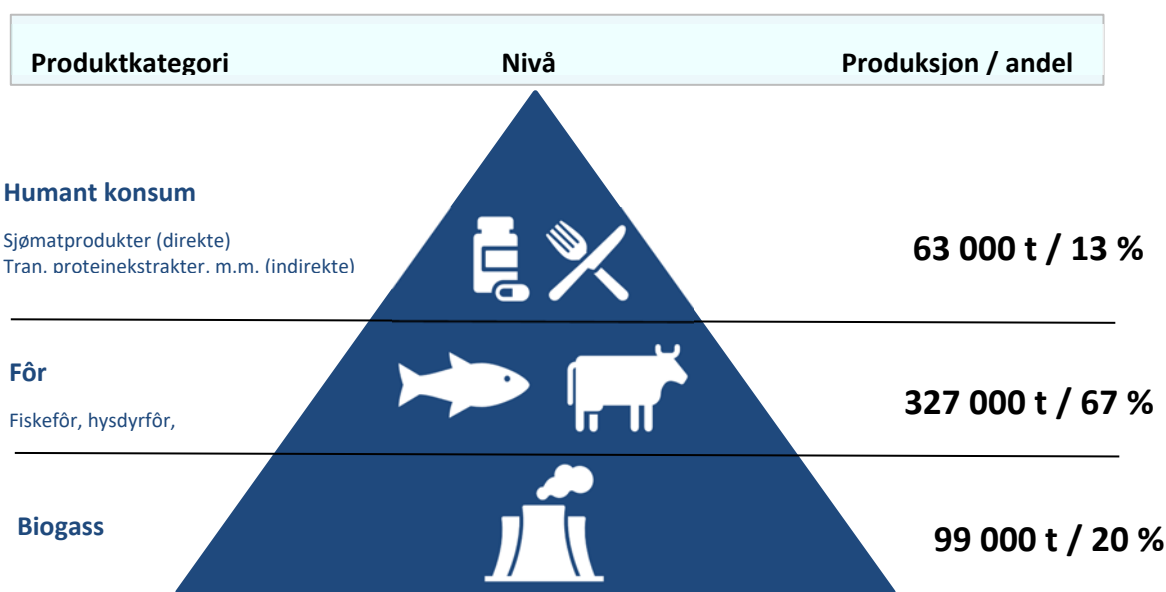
Produktkategori | Nivå | Produksjon / andel

Humant konsum

Sjømatprodukter (direkte)
Tran, proteinekstrakter, m.m. (indirekte)

63 000 t / 13 %

Fôr

Fiskefôr, hysdyrfôr,

327 000 t / 67 %

Biogass

99 000 t / 20 %